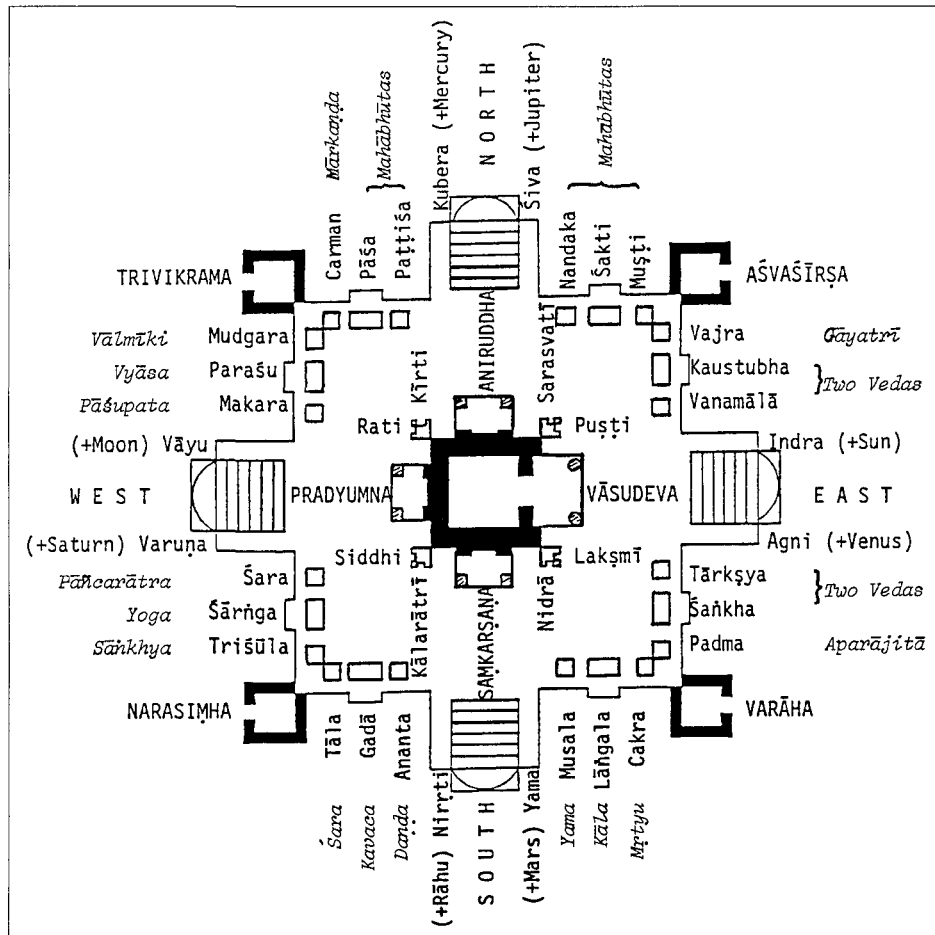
Mārkaṇḍa
Mahābhūtas
Kubera (+Mercury)
N O R T H
Śiva (+Jupiter)
Mahābhūtas
Carman
Pāśa
Paṭṭiśa
Nandaka
Śakti
Muṣṭi
TRIVIKRAMA
AŚVAŚIRṢA
Vālmīki
Mudgara
Vajra
Gāyatrī
Vyāsa
Paraśu
Kaustubha
Two Vedas
Pāśupata
Makara
Vanamālā
ANIRUDDHA
Kīrti
Sarasvatī
Rati
Puṣṭi
(+Moon) Vāyu
Indra (+Sun)
W E S T
PRADYUMNA
VĀSUDEVA
E A S T
(+Saturn) Varuṇa
Agni (+Venus)
Siddhi
Lakṣmī
Pāñcarātra
Śara
Tārkṣya
Two Vedas
Yoga
Śārṅga
Kālarātrī
SAṂKARṢAṆA
Nidrā
Śaṅkha
Sāṅkhya
Triśūla
Padma
Aparājitā
NARASIṂHA
VARĀHA
Tāla
Gadā
Ananta
Musala
Lāṅgala
Cakra
Śara
Kavaca
Daṇḍa
(+Rāhu) Nirṛti
S O U T H
(+Mars) Yama
Yama
Kāla
Mṛtyu